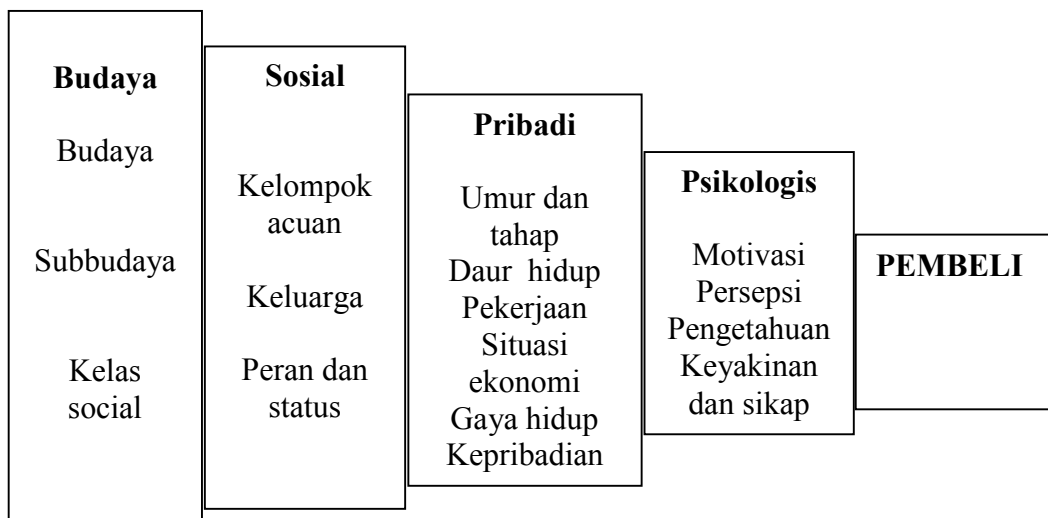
**Budaya**

Budaya

Subbudaya

Kelas social

**Sosial**

Kelompok acuan

Keluarga

Peran dan status

**Pribadi**

Umur dan tahap Daur hidup Pekerjaan Situasi ekonomi Gaya hidup Kepribadian

**Psikologis**

Motivasi Persepsi Pengetahuan Keyakinan dan sikap

**PEMBELI**